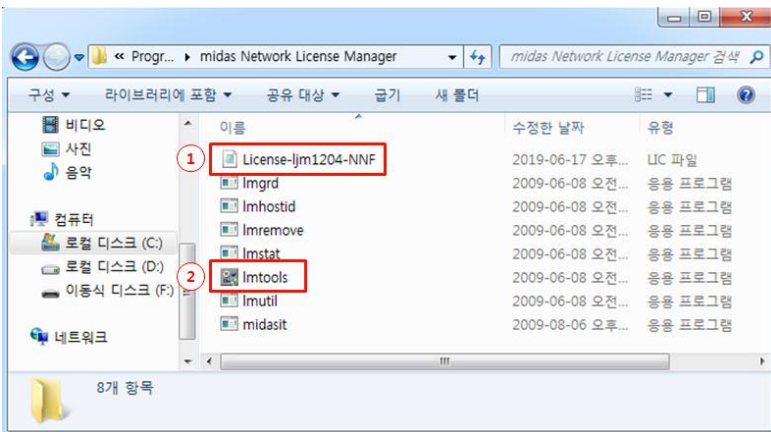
« Progr... ▸ midas Network License Manager

midas Network License Manager 검색

구성 ▾ 라이브러리에 포함 ▾ 공유 대상 ▾ 굽기 새 폴더

비디오
사진
음악

컴퓨터
로컬 디스크 (C:)
로컬 디스크 (D:)
이동식 디스크 (F:)

네트워크

| 이름 | 수정한 날짜 | 유형 |
|---|---|---|
| 1 License-ljm1204-NNF | 2019-06-17 오후... | LIC 파일 |
| lmgrd | 2009-06-08 오전... | 응용 프로그램 |
| lmhostid | 2009-06-08 오전... | 응용 프로그램 |
| lmremove | 2009-06-08 오전... | 응용 프로그램 |
| lmstat | 2009-06-08 오전... | 응용 프로그램 |
| 2 lmtools | 2009-06-08 오전... | 응용 프로그램 |
| lmutil | 2009-06-08 오전... | 응용 프로그램 |
| midasit | 2009-08-06 오후... | 응용 프로그램 |

8개 항목